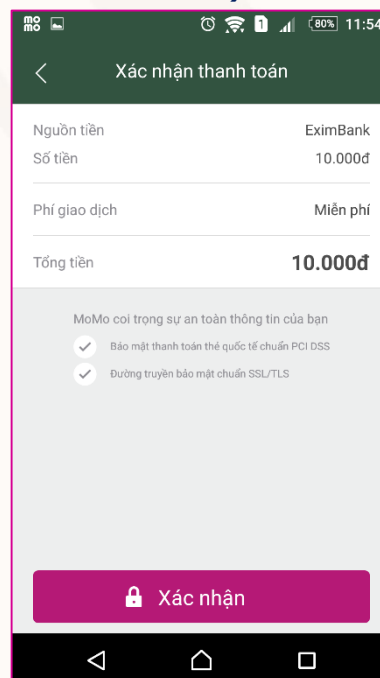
mo
mo

1 80% 11:54

Xác nhận thanh toán

Nguồn tiền EximBank
Số tiền 10.000đ

Phí giao dịch Miễn phí

Tổng tiền 10.000đ

MoMo coi trọng sự an toàn thông tin của bạn
Bảo mật thanh toán thẻ quốc tế chuẩn PCI DSS
Đường truyền bảo mật chuẩn SSL/TLS

Xác nhận